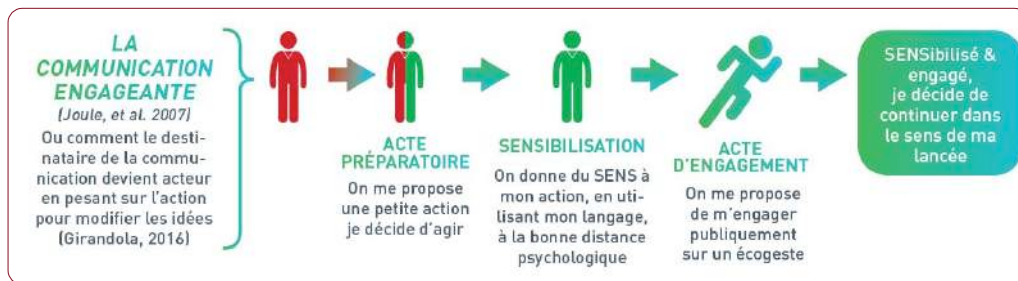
LA COMMUNICATION ENGAGEANTE
(Joule, et al. 2007)
Ou comment le destinataire de la communication devient acteur en pesant sur l'action pour modifier les idées (Girandola, 2016)

ACTE PRÉPARATOIRE
On me propose une petite action je décide d'agir

SENSIBILISATION
On donne du SENS à mon action, en utilisant mon langage, à la bonne distance psychologique

ACTE D'ENGAGEMENT
On me propose de m'engager publiquement sur un écogeste

SENSibilisé & engagé, je décide de continuer dans le sens de ma lancée